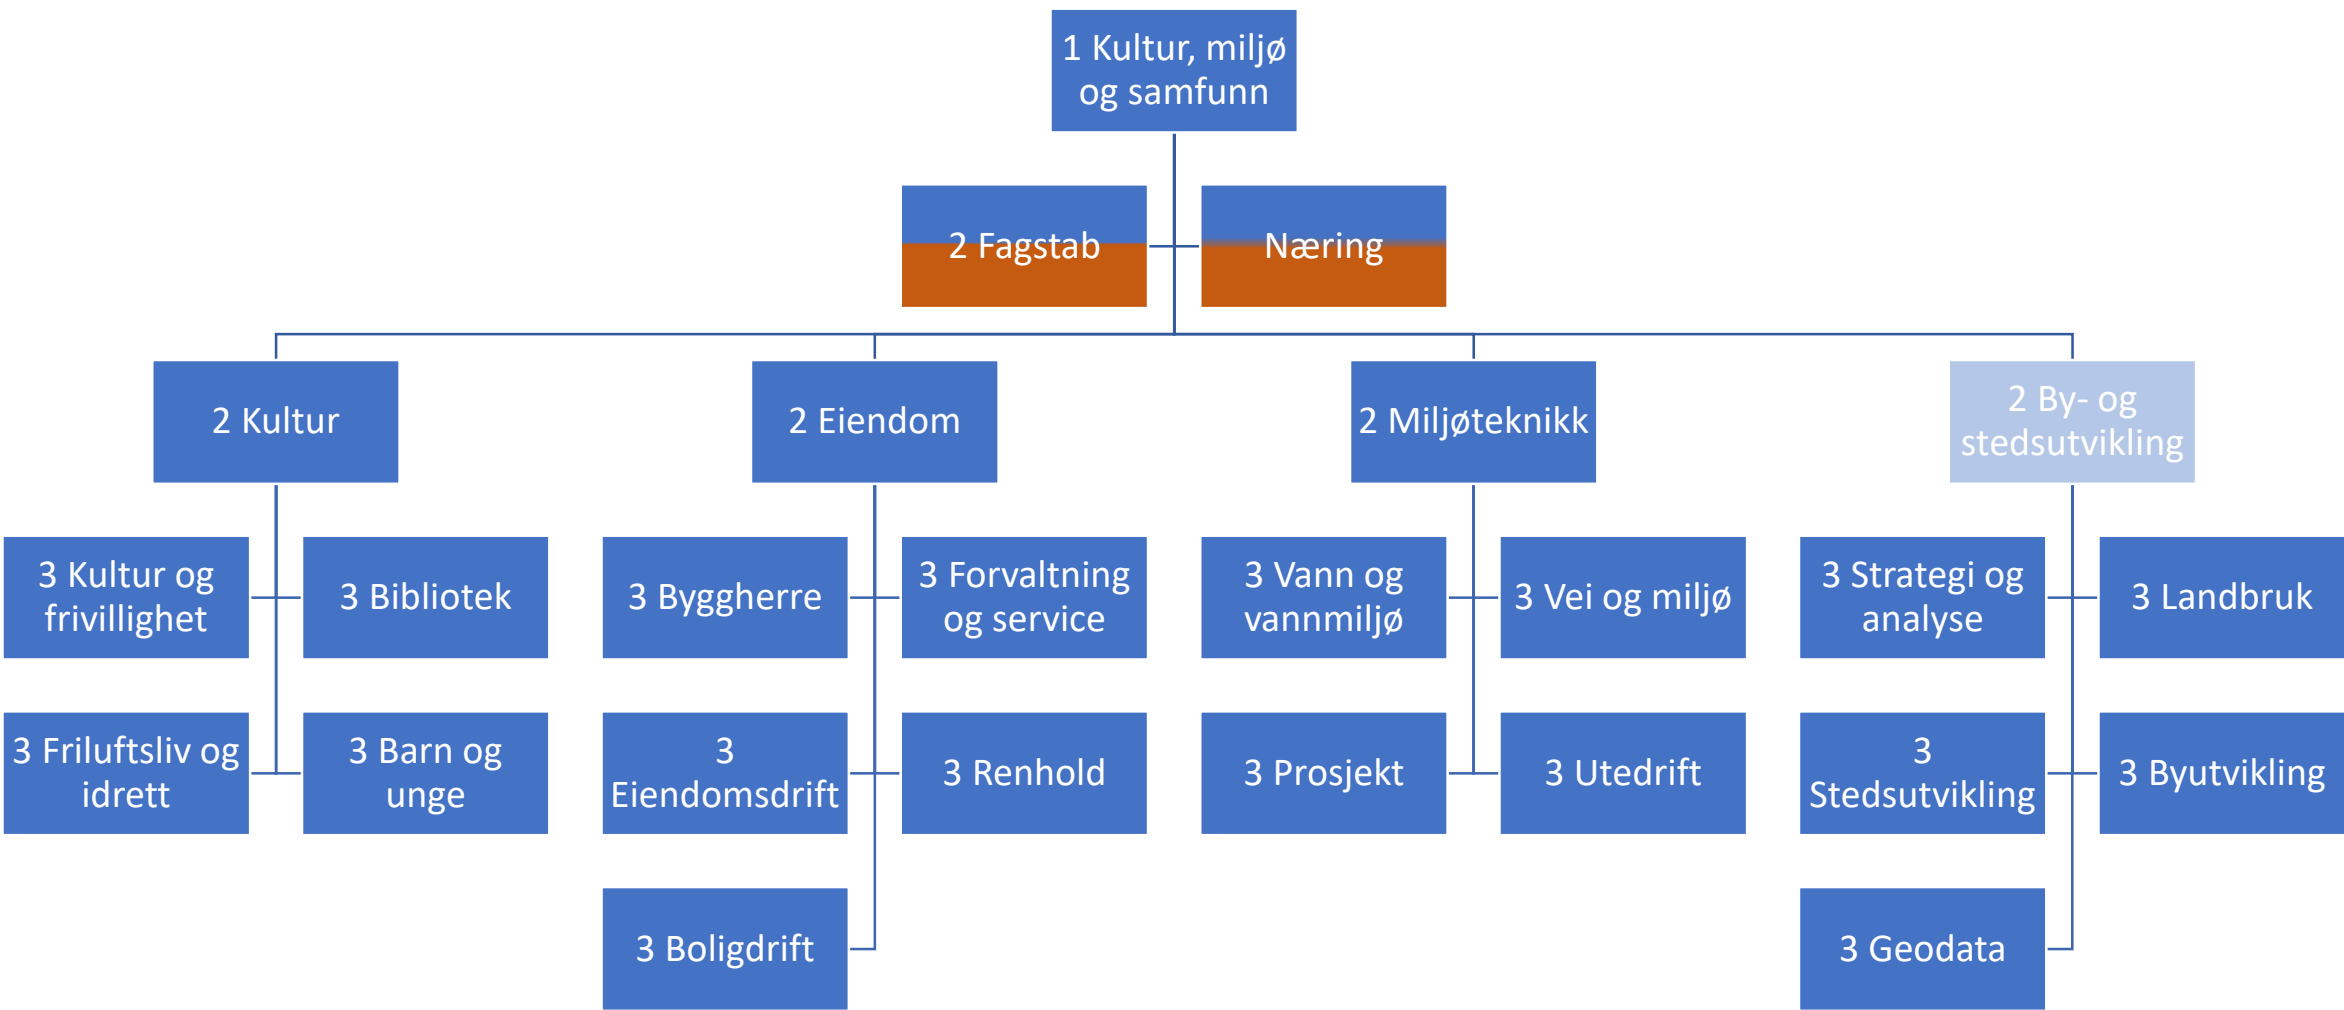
1 Kultur, miljø og samfunn

2 Fagstab

Næring

2 Kultur

3 Kultur og frivillighet

3 Bibliotek

3 Friluftsliv og idrett

3 Barn og unge

2 Eiendom

3 Byggherre

3 Forvaltning og service

3 Eiendomsdrift

3 Renhold

3 Boligdrift

2 Miljøteknikk

3 Vann og vannmiljø

3 Vei og miljø

3 Prosjekt

3 Utedrift

2 By- og stedsutvikling

3 Strategi og analyse

3 Landbruk

3 Stedsutvikling

3 Byutvikling

3 Geodata